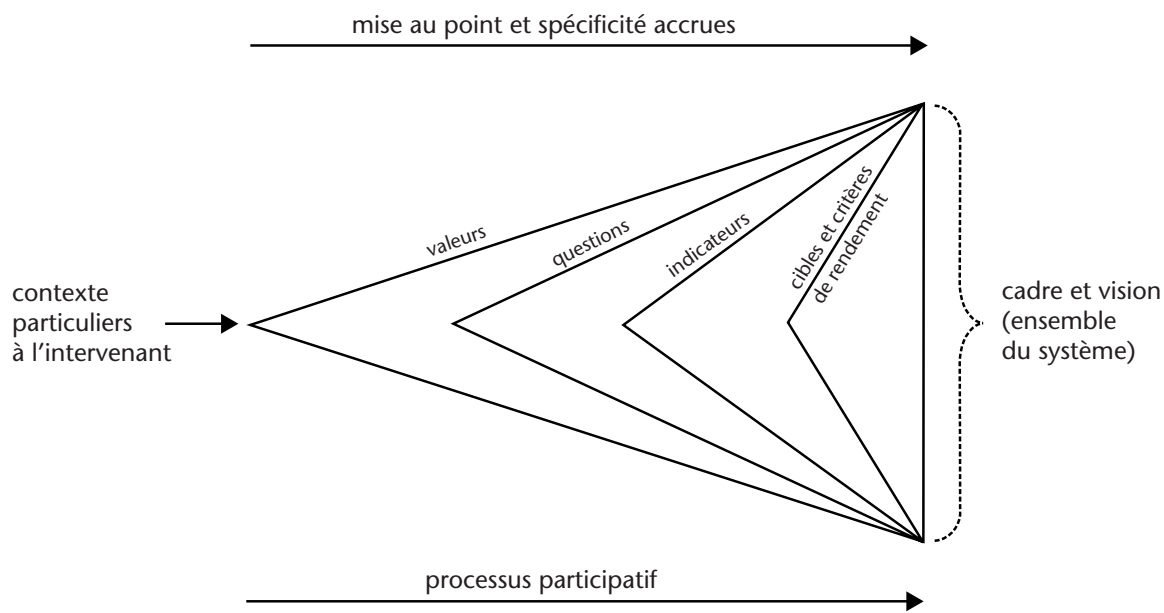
mise au point et spécificité accrues

contexte particuliers à l'intervenant

valeurs

questions

indicateurs

cibles et critères de rendement

cadre et vision (ensemble du système)

processus participatif